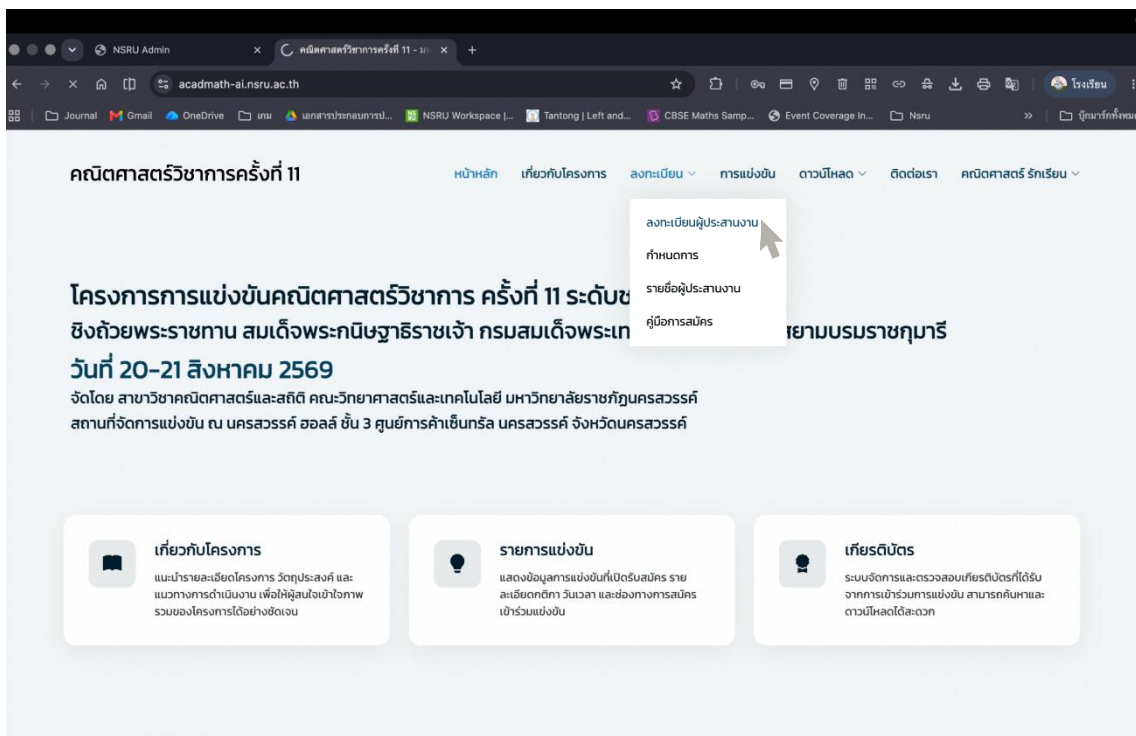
NSRU Admin × คณิตศาสตร์วิชาการครั้งที่ 11 - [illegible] × +

acadmath-ai.nsru.ac.th

โรงเรียน

Journal Gmail OneDrive เกม เอกสารประกอบการป... NSRU Workspace |... Tantong | Left and... CBSE Maths Samp... Event Coverage In... Nsru » บุ๊กมาร์กทั้งหมด

คณิตศาสตร์วิชาการครั้งที่ 11

หน้าหลัก เกี่ยวกับโครงการ ลงทะเบียน การแข่งขัน ดาวน์โหลด ติดต่อเรา คณิตศาสตร์ รักเรียน

ลงทะเบียนผู้ประสานงาน
กำหนดการ
รายชื่อผู้ประสานงาน
คู่มือการสมัคร

โครงการการแข่งขันคณิตศาสตร์วิชาการ ครั้งที่ 11 ระดับช
ชิงถ้วยพระราชทาน สมเด็จพระกนิษฐาธิราชเจ้า กรมสมเด็จพระเท สยามบรมราชกุมารี
วันที่ 20-21 สิงหาคม 2569
จัดโดย สาขาวิชาคณิตศาสตร์และสถิติ คณะวิทยาศาสตร์และเทคโนโลยี มหาวิทยาลัยราชภัฏนครสวรรค์
สถานที่จัดการแข่งขัน ณ นครสวรรค์ ฮอลล์ ชั้น 3 ศูนย์การค้าเซ็นทรัล นครสวรรค์ จังหวัดนครสวรรค์

เกี่ยวกับโครงการ
แนะนำรายละเอียดโครงการ วัตถุประสงค์ และแนวทางการดำเนินงาน เพื่อให้ผู้สนใจเข้าใจภาพรวมของโครงการได้อย่างชัดเจน

รายการแข่งขัน
แสดงข้อมูลการแข่งขันที่เปิดรับสมัคร รายละเอียดกติกา วันเวลา และช่องทางการสมัครเข้าร่วมแข่งขัน

เกียรติบัตร
ระบบจัดการและตรวจสอบเกียรติบัตรที่ได้รับจากการเข้าร่วมการแข่งขัน สามารถค้นหาและดาวน์โหลดได้สะดวก